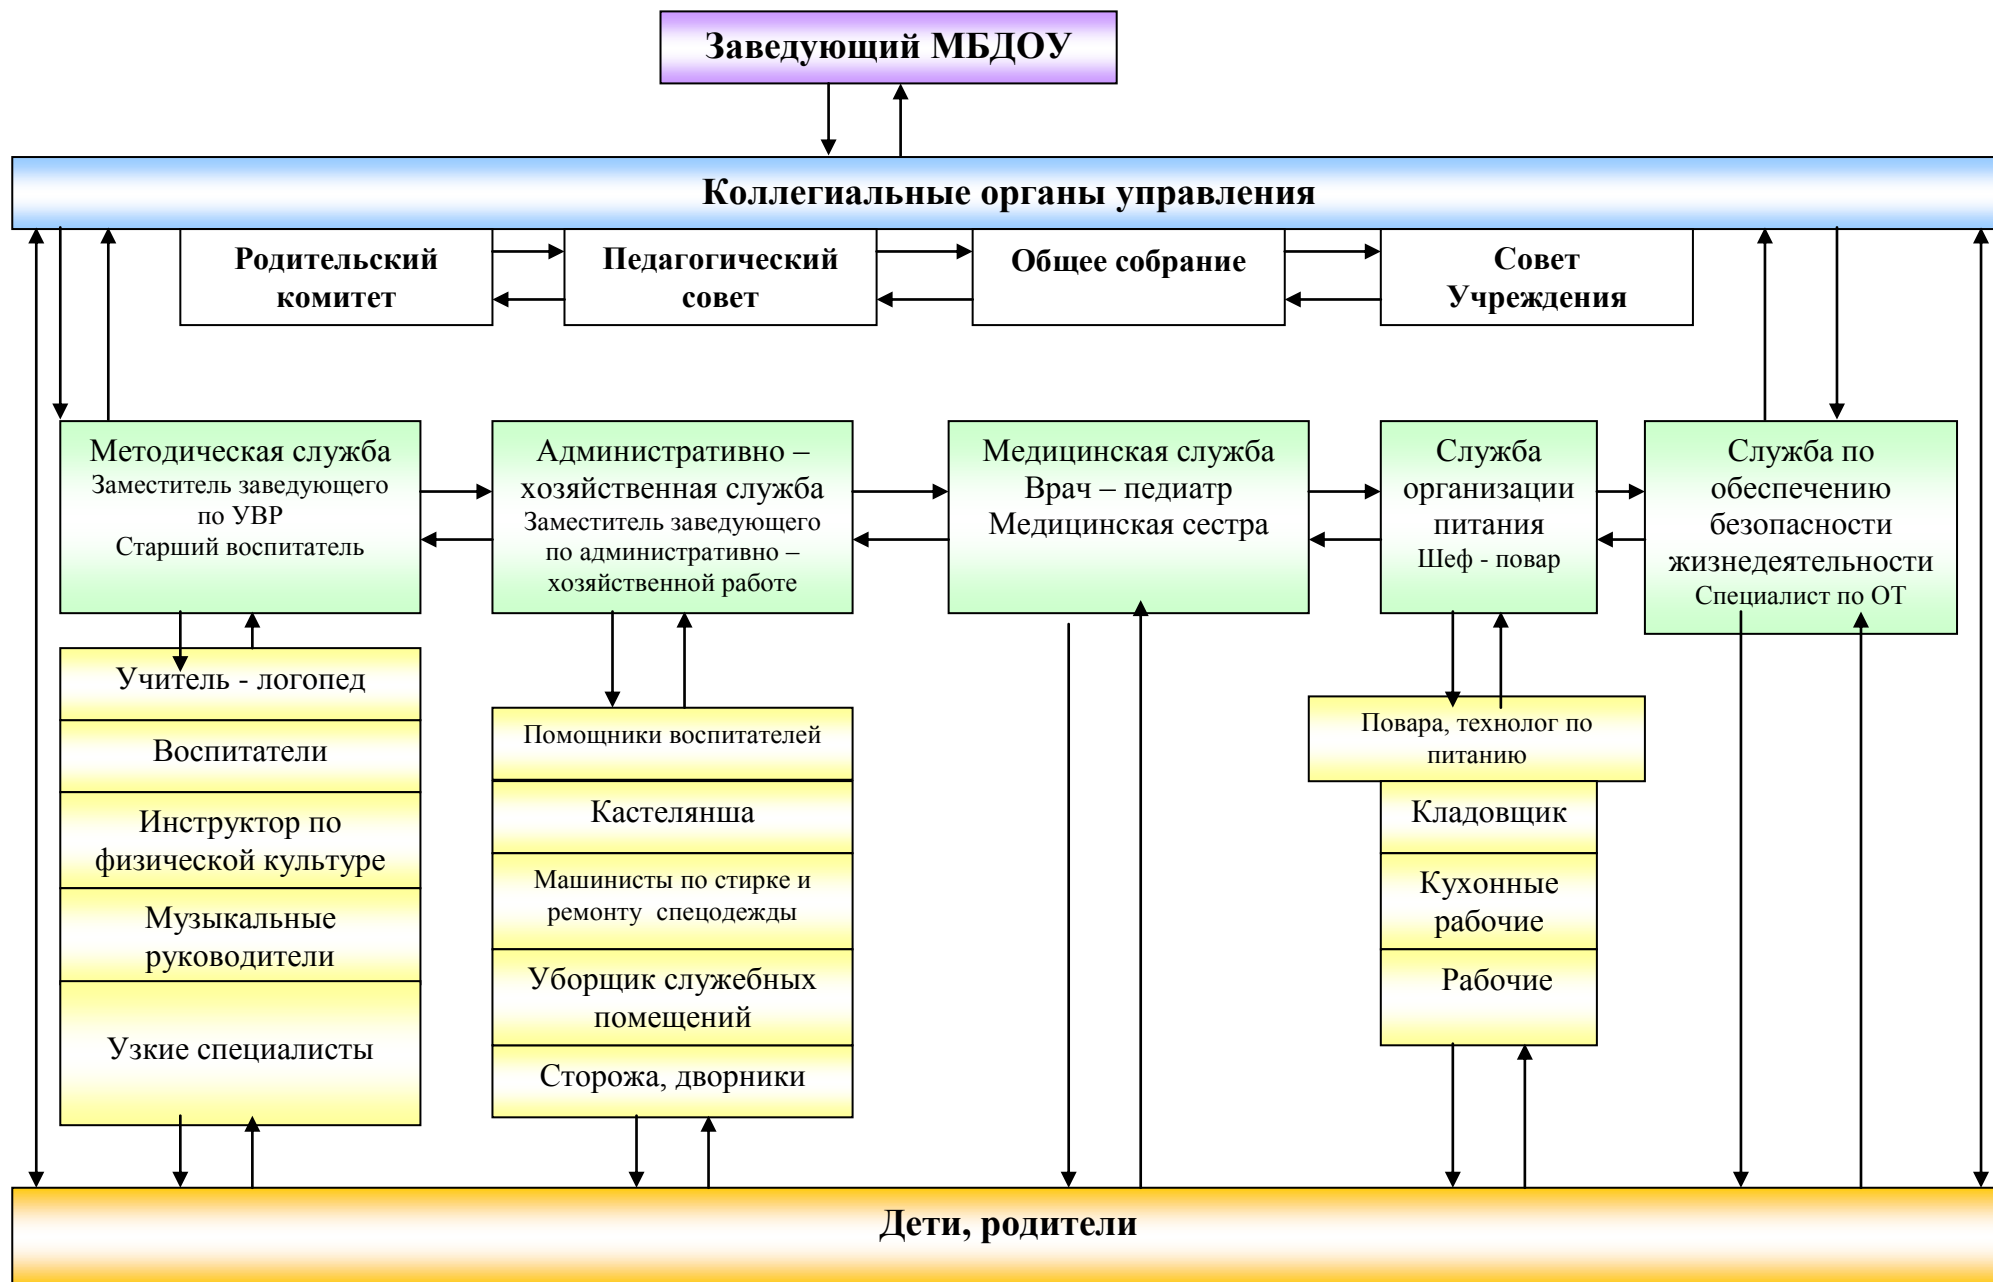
Заведующий МБДОУ

Коллегиальные органы управления

Родительский комитет

Педагогический совет

Общее собрание

Совет Учреждения

Методическая служба
Заместитель заведующего по УВР
Старший воспитатель

Административно – хозяйственная служба
Заместитель заведующего по административно – хозяйственной работе

Медицинская служба
Врач – педиатр
Медицинская сестра

Служба организации питания
Шеф - повар

Служба по обеспечению безопасности жизнедеятельности
Специалист по ОТ

Учитель - логопед

Воспитатели

Инструктор по физической культуре

Музыкальные руководители

Узкие специалисты

Помощники воспитателей

Кастелянша

Машинисты по стирке и ремонту спецодежды

Уборщик служебных помещений

Сторожа, дворники

Повара, технолог по питанию

Кладовщик

Кухонные рабочие

Рабочие

Дети, родители